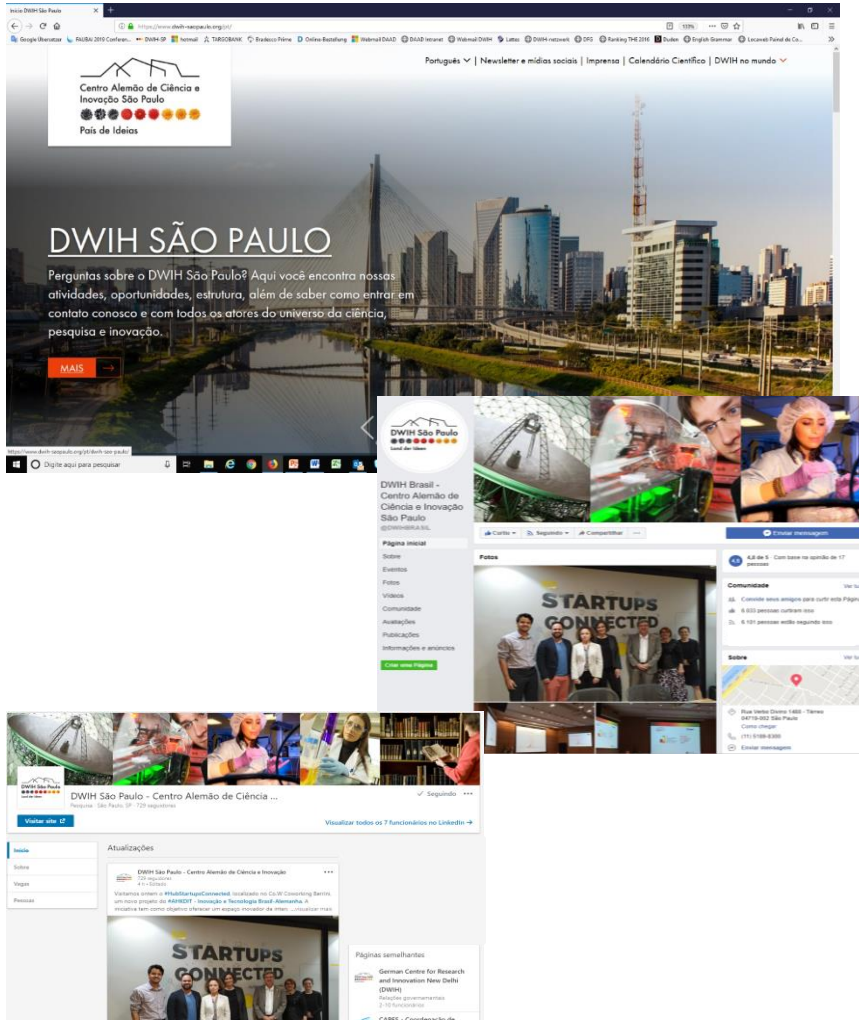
Início DWIH São Paulo

https://www.dwih-saopaulo.org/pt/

Google Übersetzer | FAUBAI 2019 Conferen... | DWIH-SP | hotmail | TARGOBANK | Bradesco Prime | Online-Bestellung | Webmail DAAD | DAAD Intranet | Webmail DWIH | Lattes | DWIH network | DFG | Ranking THE 2016 | Duden | English Grammar | Locaweb Painel de Co...

Centro Alemão de Ciência e Inovação São Paulo
País de Ideias

Português | Newsletter e mídias sociais | Imprensa | Calendário Científico | DWIH no mundo

DWIH SÃO PAULO

Perguntas sobre o DWIH São Paulo? Aqui você encontra nossas atividades, oportunidades, estrutura, além de saber como entrar em contato conosco e com todos os atores do universo da ciência, pesquisa e inovação.

MAIS

https://www.dwih-saopaulo.org/pt/dwih-sao-paulo/

Digite aqui para pesquisar

DWIH São Paulo

DWIH Brasil - Centro Alemão de Ciência e Inovação São Paulo
@DWIHBRASIL

Página inicial
Sobre
Eventos
Fotos
Vídeos
Comunidade
Avaliações
Publicações
Informações e anúncios
Criar uma Página

Curtiu | Seguindo | Compartilhar | ...
Enviar mensagem

Fotos

STARTUPS CONNECTED

4,8 de 5 · Com base na opinião de 17 pessoas

Comunidade
Ver tudo
Convide seus amigos para curtir esta Página
6.933 pessoas curtiram isso
6.101 pessoas estão seguindo isso

Sobre
Ver tudo
Rua Verbo Divino 1488 - Térreo 04719-002 São Paulo
Como chegar
(11) 5189-8300
Enviar mensagem

DWIH São Paulo

DWIH São Paulo - Centro Alemão de Ciência ...
Pesquisa · São Paulo, SP · 729 seguidores
Seguindo ...
Visitar site
Visualizar todos os 7 funcionários no LinkedIn →

Início
Sobre
Vagas
Pessoas

Atualizações

DWIH São Paulo - Centro Alemão de Ciência e Inovação
729 seguidores
4 h · Editado
Visitamos ontem o #HubStartupsConnected, localizado no Co.W Coworking Berrini, um novo projeto do #AHKDIT - Inovação e Tecnologia Brasil-Alemanha. A iniciativa tem como objetivo oferecer um espaço inovador de intera ...visualizar mais

STARTUPS CONNECTED

Páginas semelhantes
German Centre for Research and Innovation New Delhi (DWIH)
Relações governamentais
2-10 funcionários
CAPES - Coordenação de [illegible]